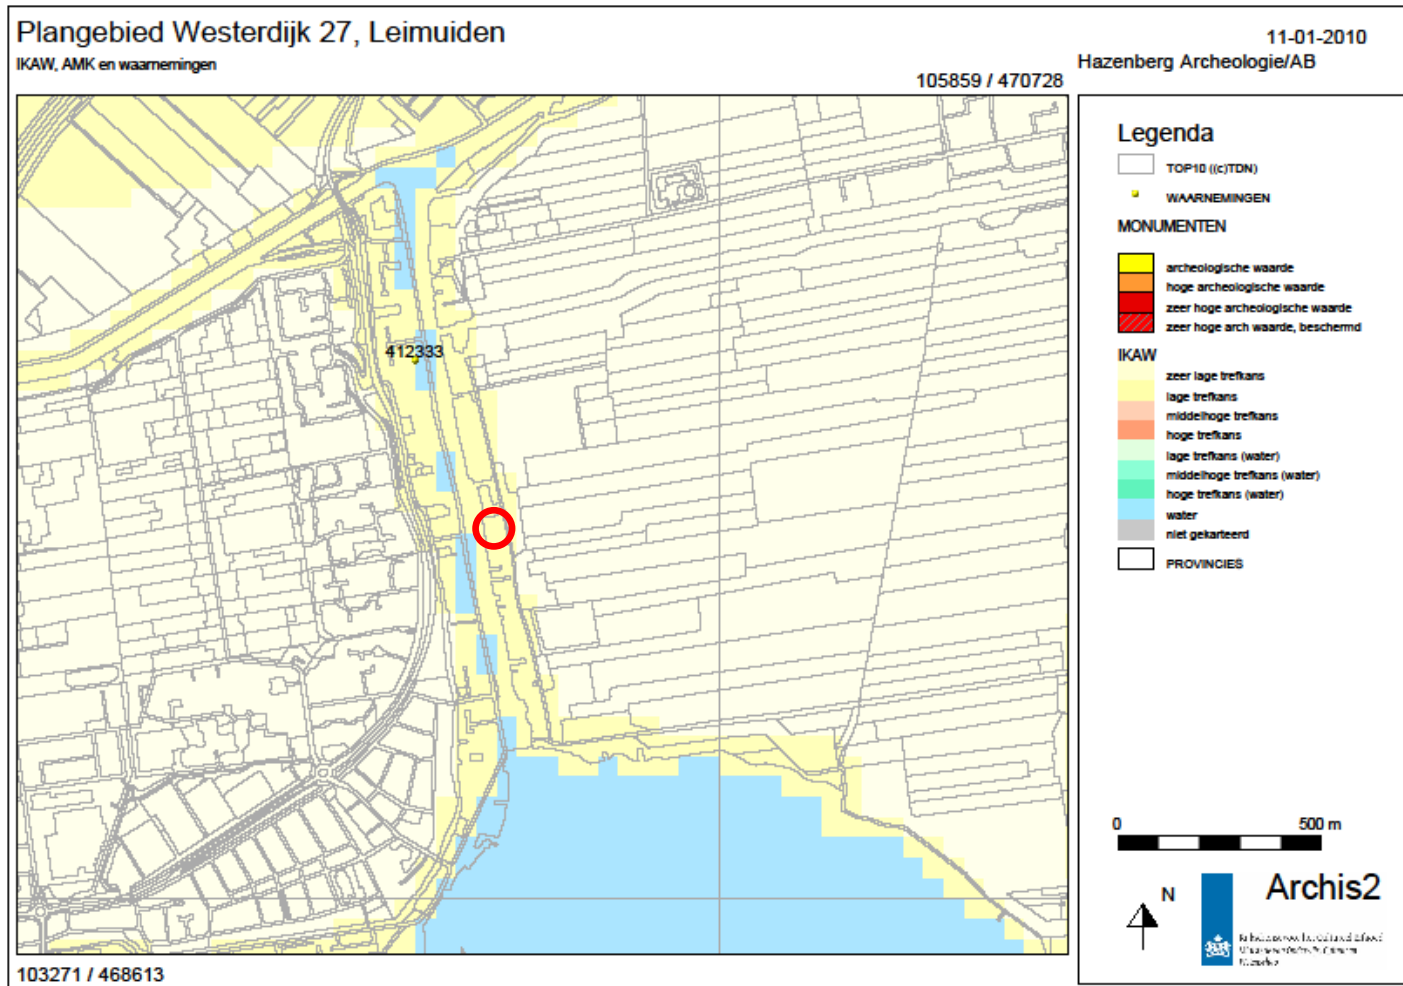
Plangebied Westerdijk 27, Leimuiden
IKAW, AMK en waarnemingen

11-01-2010
Hazenberg Archeologie/AB

105859 / 470728

412333

Legenda
TOP10 ((c)TDN)
WAARNEMINGEN
MONUMENTEN
archeologische waarde
hoge archeologische waarde
zeer hoge archeologische waarde
zeer hoge arch waarde, beschermd
IKAW
zeer lage trefkans
lage trefkans
middelhoge trefkans
hoge trefkans
lage trefkans (water)
middelhoge trefkans (water)
hoge trefkans (water)
water
niet gekarteerd
PROVINCIES

0 500 m

N

Archis2

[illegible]

103271 / 468613